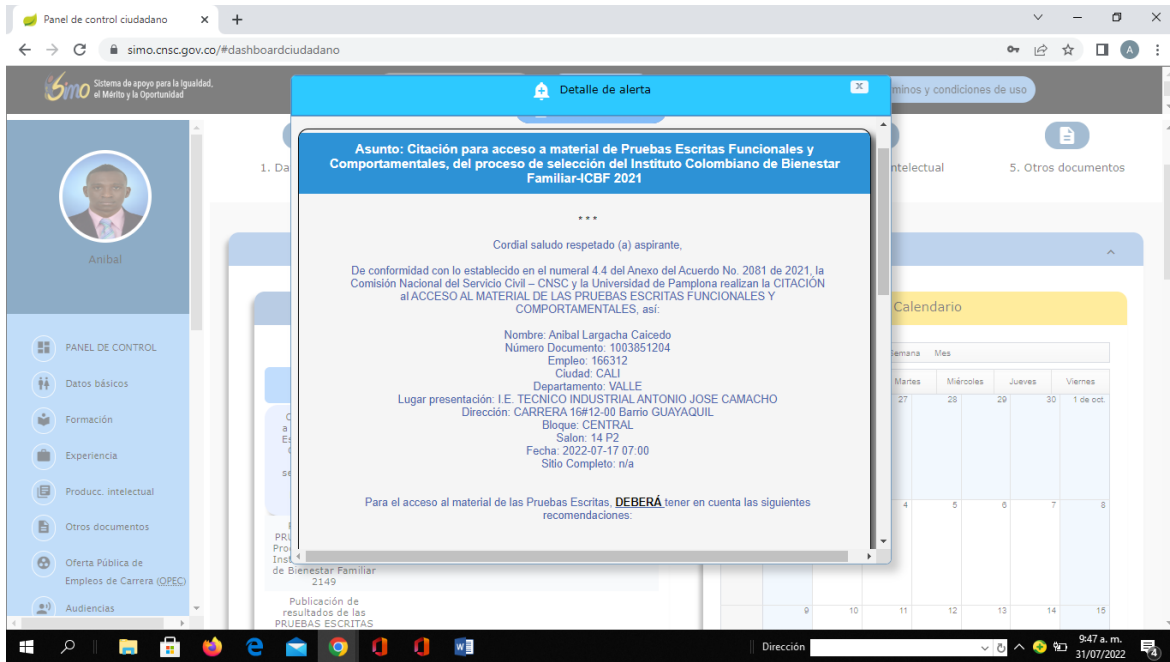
Panel de control ciudadano ×

simo.cnsc.gov.co/#dashboardciudadano

Simo Sistema de apoyo para la Igualdad, el Mérito y la Oportunidad

Detalle de alerta

minos y condiciones de uso

1. Da

ntelectual

5. Otros documentos

Anibal

PANEL DE CONTROL
Datos básicos
Formación
Experiencia
Producc. intelectual
Otros documentos
Oferta Pública de Empleos de Carrera (OPEC)
Audiencias

Asunto: Citación para acceso a material de Pruebas Escritas Funcionales y Comportamentales, del proceso de selección del Instituto Colombiano de Bienestar Familiar-ICBF 2021

* * *

Cordial saludo respetado (a) aspirante,

De conformidad con lo establecido en el numeral 4.4 del Anexo del Acuerdo No. 2081 de 2021, la Comisión Nacional del Servicio Civil – CNSC y la Universidad de Pamplona realizan la CITACIÓN al ACCESO AL MATERIAL DE LAS PRUEBAS ESCRITAS FUNCIONALES Y COMPORTAMENTALES, así:

Nombre: Anibal Largacha Caicedo
Número Documento: 1003851204
Empleo: 166312
Ciudad: CALI
Departamento: VALLE
Lugar presentación: I.E. TECNICO INDUSTRIAL ANTONIO JOSE CAMACHO
Dirección: CARRERA 16#12-00 Barrio GUAYAQUIL
Bloque: CENTRAL
Salon: 14 P2
Fecha: 2022-07-17 07:00
Sitio Completo: n/a

Para el acceso al material de las Pruebas Escritas, DEBERÁ tener en cuenta las siguientes recomendaciones:

Calendario

Semana Mes

| Martes | Miércoles | Jueves | Viernes |
|---|---|---|---|
| 27 | 28 | 29 | 30 | 1 de oct. |
| 4 | 5 | 6 | 7 | 8 |
| 9 | 10 | 11 | 12 | 13 | 14 | 15 |

PRU Pro Inst de Bienestar Familiar 2149

Publicación de resultados de las PRUEBAS ESCRITAS

Dirección

9:47 a. m.
31/07/2022